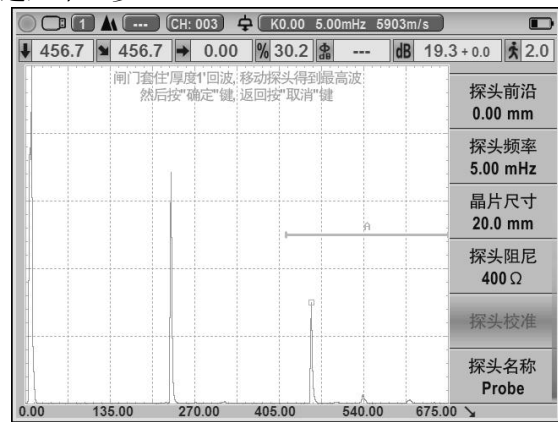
1 --- CH: 003 K0.00 5.00mHz 5903m/s

456.7 456.7 0.00 % 30.2 --- dB 19.3 + 0.0 2.0

闸门套住厚度1'回波, 移动探头得到最高波
然后按"确定"键, 返回按"取消"键

A

探头前沿
0.00 mm

探头频率
5.00 mHz

晶片尺寸
20.0 mm

探头阻尼
400 Ω

探头校准

探头名称
Probe

0.00 135.00 270.00 405.00 540.00 675.00